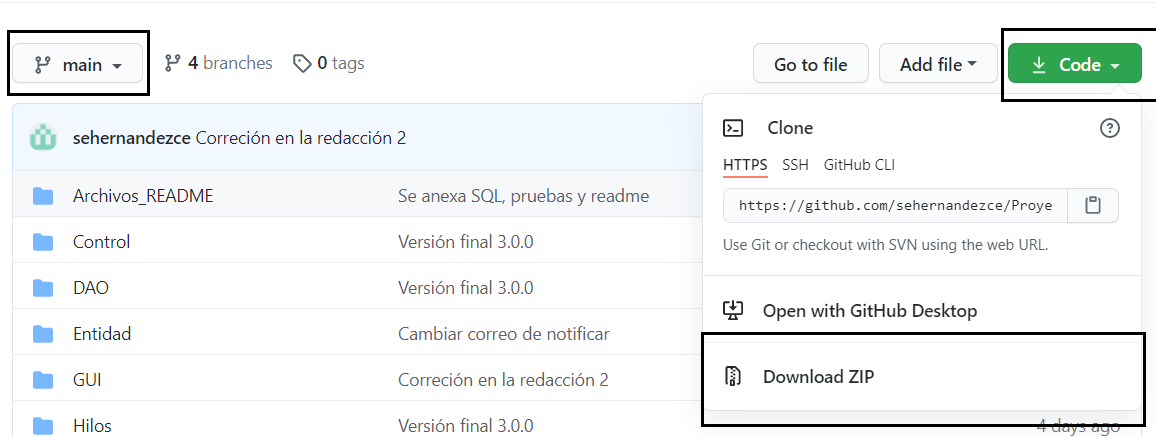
main

4 branches

0 tags

Go to file

Add file

Code

sehernandezce Correción en la redacción 2

Archivos_README | Se anexa SQL, pruebas y readme
Control | Versión final 3.0.0
DAO | Versión final 3.0.0
Entidad | Cambiar correo de notificar
GUI | Correción en la redacción 2
Hilos | Versión final 3.0.0 | 4 days ago

Clone

HTTPS SSH GitHub CLI

https://github.com/sehernandezce/Proye

Use Git or checkout with SVN using the web URL.

Open with GitHub Desktop

Download ZIP